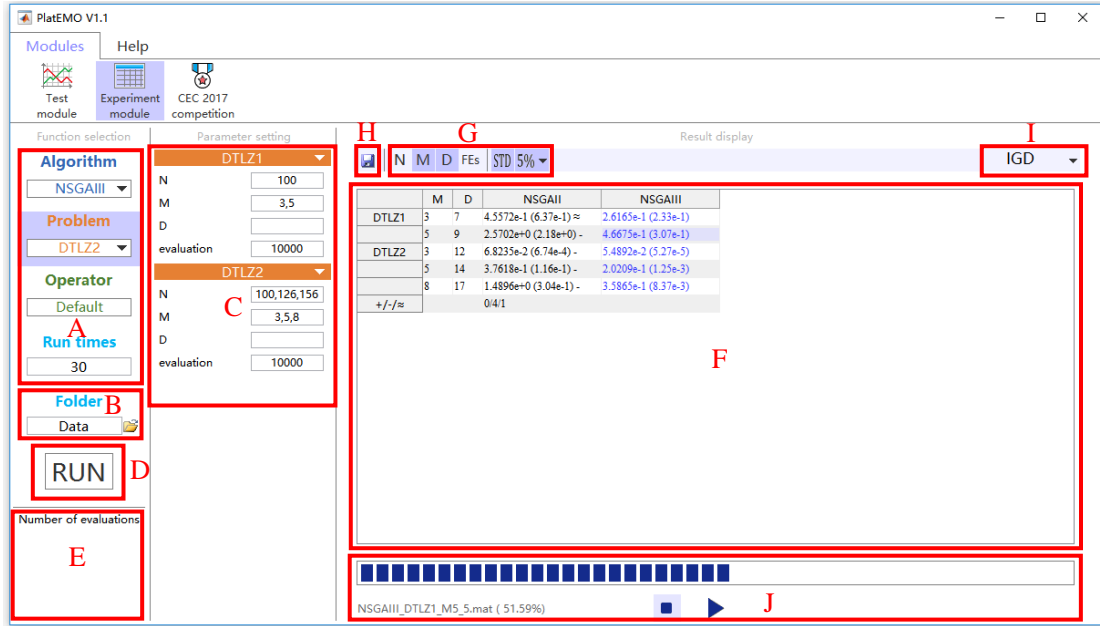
PlatEMO V1.1

Modules Help

Test module Experiment module CEC 2017 competition

Function selection

Algorithm
NSGAIII
Problem
DTLZ2
Operator
Default
A
Run times
30

Folder B
Data

RUN D

Number of evaluations
E

Parameter setting

DTLZ1
N 100
M 3,5
D
evaluation 10000

DTLZ2
N 100,126,156
M 3,5,8
D
evaluation 10000

C

H G

Result display

N M D FEs STD 5%

I
IGD

| | M | D | NSGAII | NSGAIII |
|---|---|---|---|---|
| DTLZ1 | 3 | 7 | 4.5572e-1 (6.37e-1) ≈ | 2.6165e-1 (2.33e-1) |
| | 5 | 9 | 2.5702e+0 (2.18e+0) - | 4.6675e-1 (3.07e-1) |
| DTLZ2 | 3 | 12 | 6.8235e-2 (6.74e-4) - | 5.4892e-2 (5.27e-5) |
| | 5 | 14 | 3.7618e-1 (1.16e-1) - | 2.0209e-1 (1.25e-3) |
| | 8 | 17 | 1.4896e+0 (3.04e-1) - | 3.5865e-1 (8.37e-3) |
| +/-/≈ | | | 0/4/1 | |

F

NSGAIII_DTLZ1_M5_5.mat ( 51.59%)

J